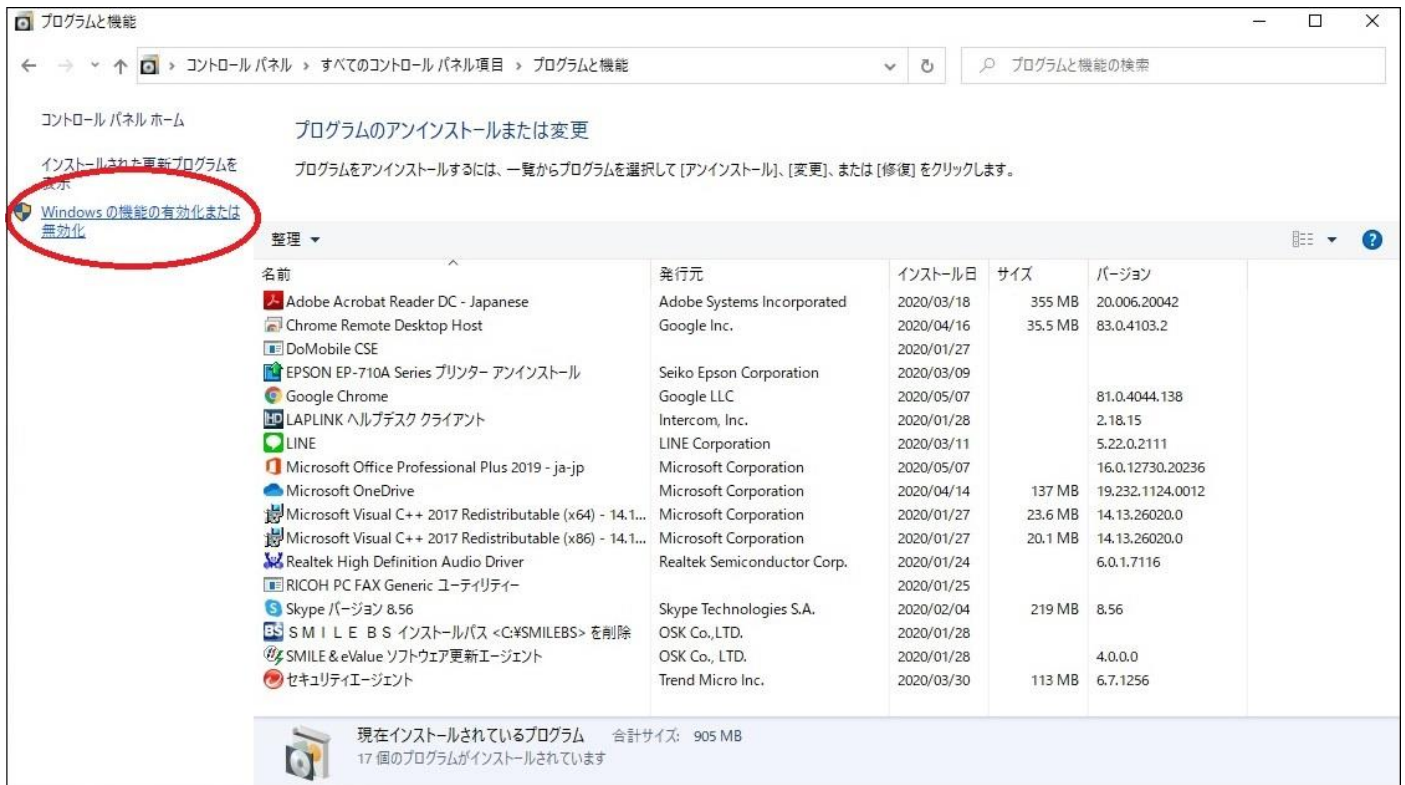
プログラムと機能

← → ↑ > コントロール パネル > すべてのコントロール パネル項目 > プログラムと機能

プログラムと機能の検索

コントロール パネル ホーム

インストールされた更新プログラムを表示

Windows の機能の有効化または無効化

プログラムのアンインストールまたは変更

プログラムをアンインストールするには、一覧からプログラムを選択して [アンインストール]、[変更]、または [修復] をクリックします。

整理 ▼

| 名前 | 発行元 | インストール日 | サイズ | バージョン |
|---|---|---|---|---|
| Adobe Acrobat Reader DC - Japanese | Adobe Systems Incorporated | 2020/03/18 | 355 MB | 20.006.20042 |
| Chrome Remote Desktop Host | Google Inc. | 2020/04/16 | 35.5 MB | 83.0.4103.2 |
| DoMobile CSE | | 2020/01/27 | | |
| EPSON EP-710A Series プリンター アンインストール | Seiko Epson Corporation | 2020/03/09 | | |
| Google Chrome | Google LLC | 2020/05/07 | | 81.0.4044.138 |
| LAPLINK ヘルプデスク クライアント | Intercom, Inc. | 2020/01/28 | | 2.18.15 |
| LINE | LINE Corporation | 2020/03/11 | | 5.22.0.2111 |
| Microsoft Office Professional Plus 2019 - ja-jp | Microsoft Corporation | 2020/05/07 | | 16.0.12730.20236 |
| Microsoft OneDrive | Microsoft Corporation | 2020/04/14 | 137 MB | 19.232.1124.0012 |
| Microsoft Visual C++ 2017 Redistributable (x64) - 14.1... | Microsoft Corporation | 2020/01/27 | 23.6 MB | 14.13.26020.0 |
| Microsoft Visual C++ 2017 Redistributable (x86) - 14.1... | Microsoft Corporation | 2020/01/27 | 20.1 MB | 14.13.26020.0 |
| Realtek High Definition Audio Driver | Realtek Semiconductor Corp. | 2020/01/24 | | 6.0.1.7116 |
| RICOH PC FAX Generic ユーティリティー | | 2020/01/25 | | |
| Skype バージョン 8.56 | Skype Technologies S.A. | 2020/02/04 | 219 MB | 8.56 |
| S M I L E B S インストールパス <C:¥SMILEBS> を削除 | OSK Co.,LTD. | 2020/01/28 | | |
| SMILE & eValue ソフトウェア更新エージェント | OSK Co., LTD. | 2020/01/28 | | 4.0.0.0 |
| セキュリティエージェント | Trend Micro Inc. | 2020/03/30 | 113 MB | 6.7.1256 |

現在インストールされているプログラム 合計サイズ: 905 MB
17 個のプログラムがインストールされています